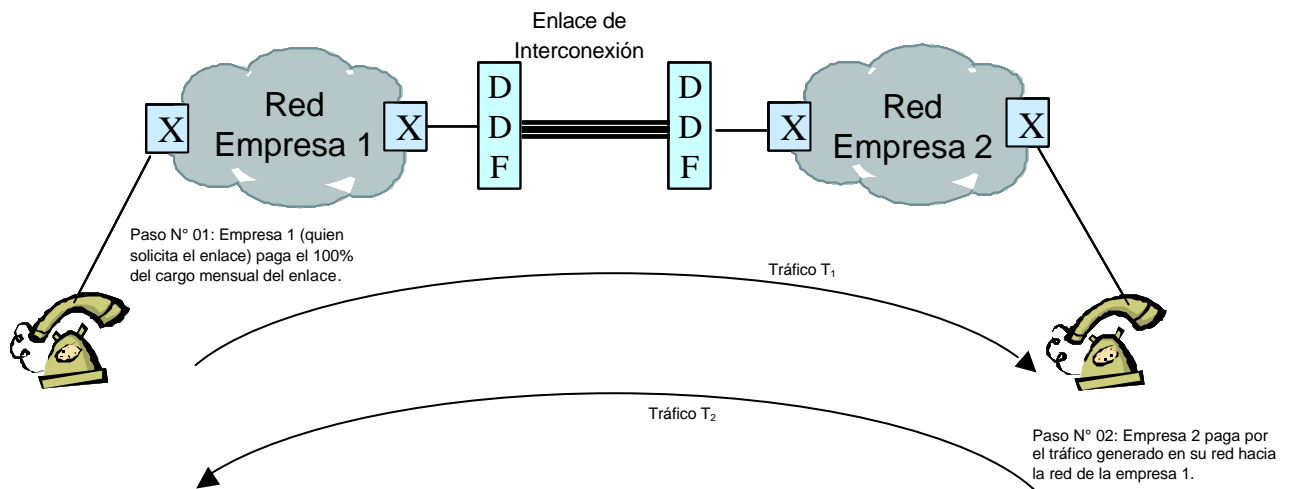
Enlace de Interconexión

X

Red Empresa 1

X

D D F

D D F

X

Red Empresa 2

X

Paso N° 01: Empresa 1 (quien solicita el enlace) paga el 100% del cargo mensual del enlace.

Tráfico $T_1$

Tráfico $T_2$

Paso N° 02: Empresa 2 paga por el tráfico generado en su red hacia la red de la empresa 1.